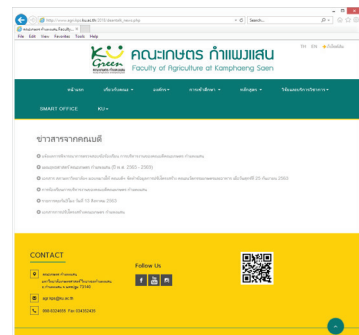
http://www.agrikps.ku.ac.th/2016/newsfo_news.php
Search...
คณะเกษตร กำแพงแสน... ×
File Edit View Favorites Tools Help
Green
คณะเกษตร กำแพงแสน
Faculty of Agriculture at Kamphaeng Saen
TH EN
หน้าแรก
เกี่ยวกับคณะ
องค์กร
การศึกษา
หลักสูตร
วิจัยและบริการวิชาการ
SMART OFFICE
KU
ข่าวสารจากคณะ
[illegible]
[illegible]
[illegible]
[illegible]
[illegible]
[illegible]
CONTACT
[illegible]
Follow Us
agr.kps@ku.ac.th
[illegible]